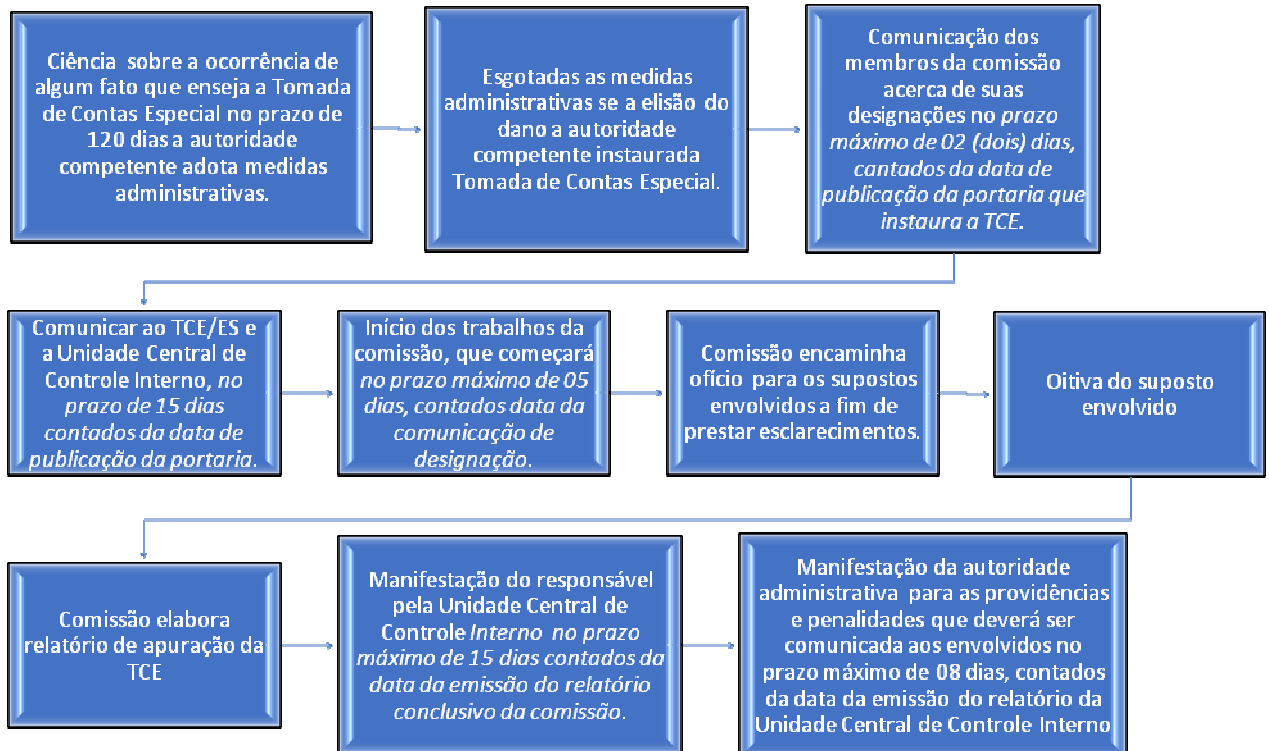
Ciência sobre a ocorrência de algum fato que enseja a Tomada de Contas Especial no prazo de 120 dias a autoridade competente adota medidas administrativas.

Esgotadas as medidas administrativas se a elisão do dano a autoridade competente instaurada Tomada de Contas Especial.

Comunicação dos membros da comissão acerca de suas designações no prazo máximo de 02 (dois) dias, cantados da data de publicação da portaria que instaura a TCE.

Comunicar ao TCE/ES e a Unidade Central de Controle Interno, no prazo de 15 dias contados da data de publicação da portaria.

Início dos trabalhos da comissão, que começará no prazo máximo de 05 dias, contados data da comunicação de designação.

Comissão encaminha ofício para os supostos envolvidos a fim de prestar esclarecimentos.

Oitiva do suposto envolvido

Comissão elabora relatório de apuração da TCE

Manifestação do responsável pela Unidade Central de Controle Interno no prazo máximo de 15 dias contados da data da emissão do relatório conclusivo da comissão.

Manifestação da autoridade administrativa para as providências e penalidades que deverá ser comunicada aos envolvidos no prazo máximo de 08 dias, contados da data da emissão do relatório da Unidade Central de Controle Interno